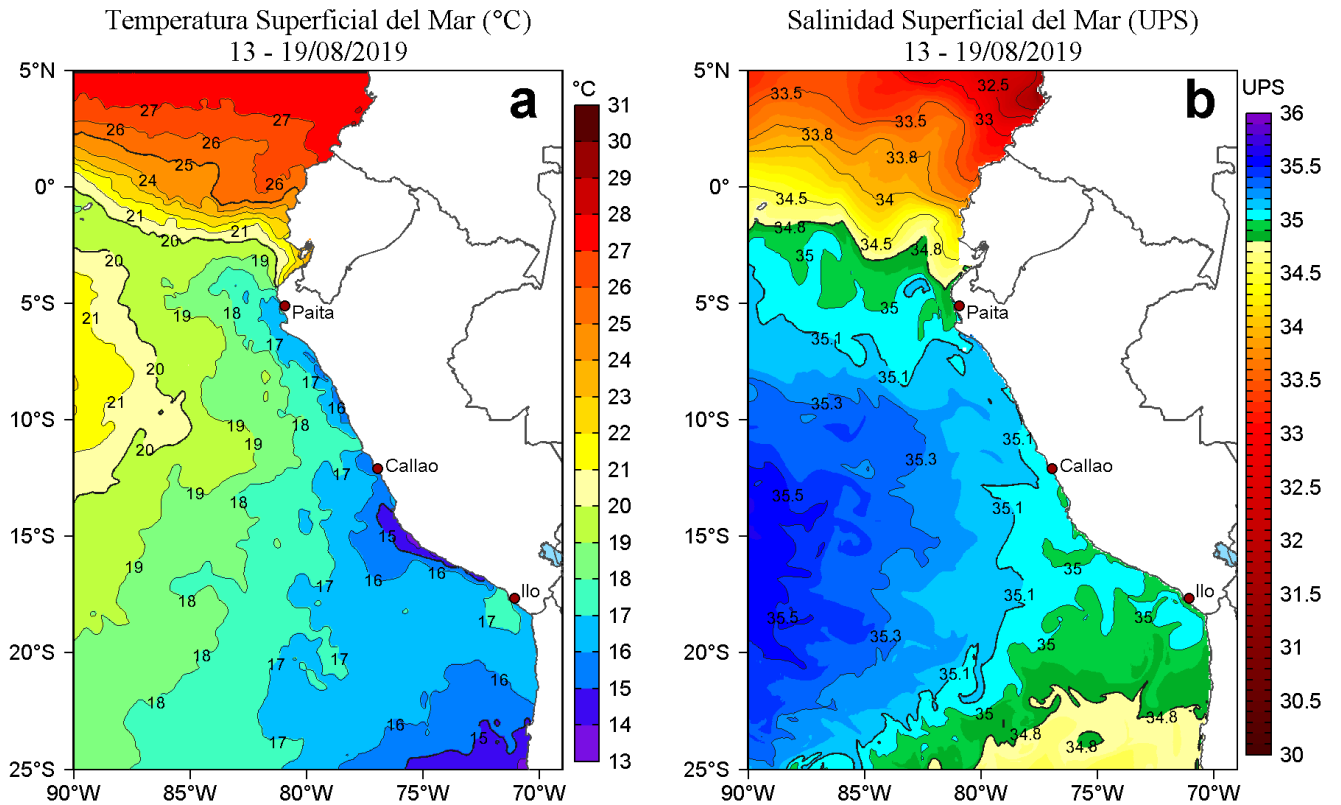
Temperatura Superficial del Mar (°C)
13 - 19/08/2019

a

°C
31
30
29
28
27
26
25
24
23
22
21
20
19
18
17
16
15
14
13

5°N
0°
5°S
10°S
15°S
20°S
25°S
90°W 85°W 80°W 75°W 70°W

27 27 26 26 25 24 26 21 21 20 20 19 21 19 18 20 21 17 17 16 19 19 18 20 17 19 18 15 16 16 19 17 18 17 18 17 17 16 18 16 15 17

Paita
Callao
Ilo

Salinidad Superficial del Mar (UPS)
13 - 19/08/2019

b

UPS
36
35.5
35
34.5
34
33.5
33
32.5
32
31.5
31
30.5
30

5°N
0°
5°S
10°S
15°S
20°S
25°S
90°W 85°W 80°W 75°W 70°W

32.5 33.5 33.5 33 33.8 33.8 34.5 34 34.8 34.5 34.8 35 35 35.1 35.1 35.3 35.1 35.3 35.5 35.1 35 35.1 35 35.5 35.3 35 35.1 35 34.8 34.8 34.8

Paita
Callao
Ilo